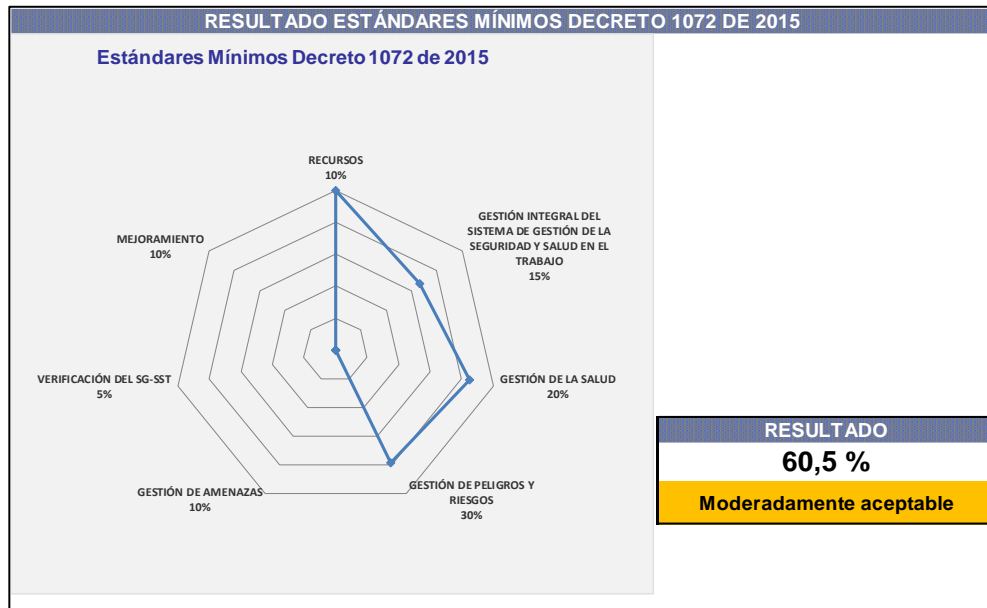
RESULTADO ESTÁNDARES MÍNIMOS DECRETO 1072 DE 2015

Estándares Mínimos Decreto 1072 de 2015

RECURSOS
10%

GESTIÓN INTEGRAL DEL SISTEMA DE GESTIÓN DE LA SEGURIDAD Y SALUD EN EL TRABAJO
15%

GESTIÓN DE LA SALUD
20%

GESTIÓN DE PELIGROS Y RIESGOS
30%

GESTIÓN DE AMENAZAS
10%

VERIFICACIÓN DEL SG-SST
5%

MEJORAMIENTO
10%

RESULTADO
60,5 %
Moderadamente aceptable